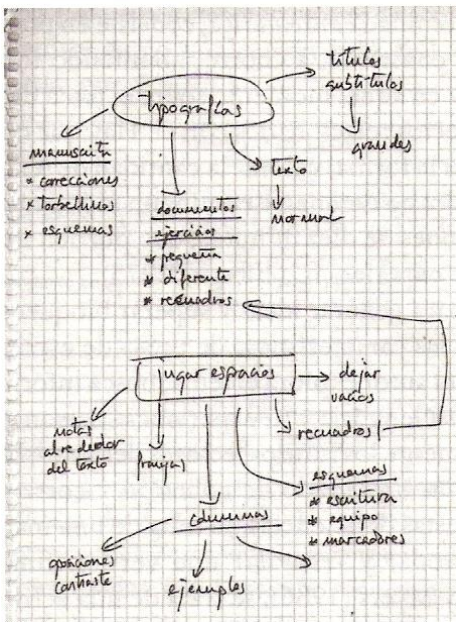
tipografías

títulos
subtítulos

grandes

manuscrito
* correcciones
* torbellinos
* esquemas

documentos
ejercicios
* pequeña
* diferente
* recuadros

texto

normal

jugar espacios

dejar vacíos

recuadros

notas alrededor del texto

franjas

columnas

esquemas
* escritura
* equipo
* marcadores

oposiciones contraste

ejemplos